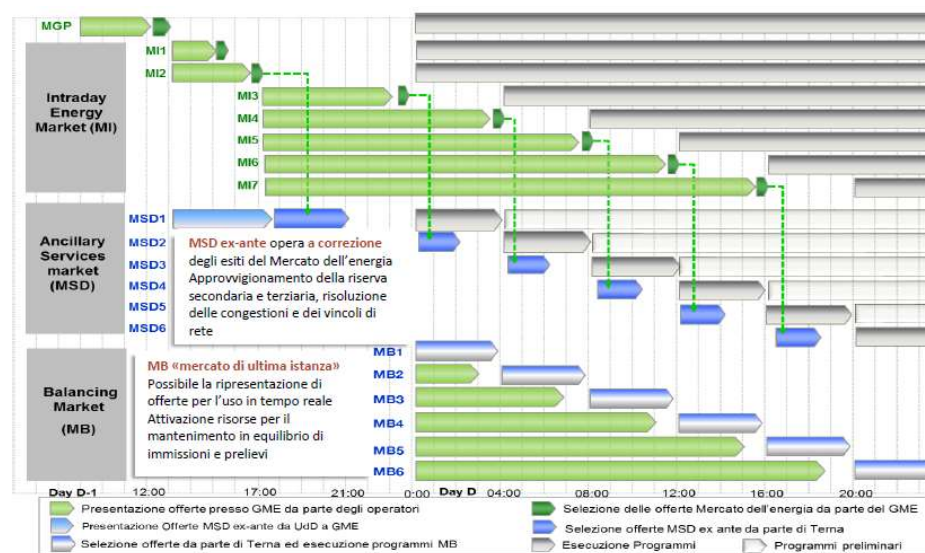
MGP

Intraday Energy Market (MI)

MI1
MI2
MI3
MI4
MI5
MI6
MI7

Ancillary Services market (MSD)

MSD1
MSD2
MSD3
MSD4
MSD5
MSD6

MSD ex-ante opera a correzione degli esiti del Mercato dell'energia Approvvigionamento della riserva secondaria e terziaria, risoluzione delle congestioni e dei vincoli di rete

Balancing Market (MB)

MB1
MB2
MB3
MB4
MB5
MB6

MB «mercato di ultima istanza» Possibile la ripresentazione di offerte per l'uso in tempo reale Attivazione risorse per il mantenimento in equilibrio di immissioni e prelievi

Day D-1 12:00 17:00 21:00 0:00 Day D 04:00 08:00 12:00 16:00 20:00

Presentazione offerte presso GME da parte degli operatori
Selezione delle offerte Mercato dell'energia da parte del GME
Presentazione Offerte MSD ex-ante da UdD a GME
Selezione offerte MSD ex ante da parte di Terna
Selezione offerte da parte di Terna ed esecuzione programmi MB
Esecuzione Programmi
Programmi preliminari